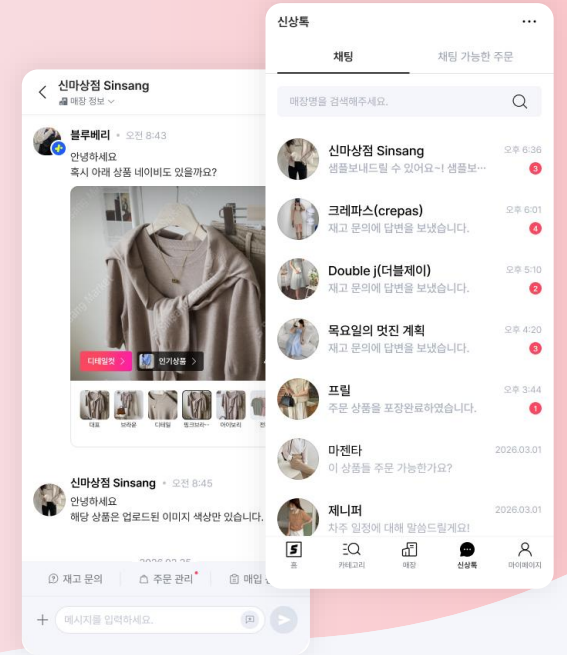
신마상점 Sinsang
매장 정보

블루베리 • 오전 8:43
안녕하세요
혹시 아래 상품 네이비도 있을까요?

디테일컷 >
인기상품 >

대표 브라운 디테일 토크브라... 아이보리

신마상점 Sinsang • 오전 8:45
안녕하세요
해당 상품은 업로드된 이미지 색상만 있습니다.

재고 문의
주문 관리
매입

메시지를 입력하세요.

신상톡
...
채팅
채팅 가능한 주문
매장명을 검색해주세요.

신마상점 Sinsang
오후 6:36
샘플보내드릴 수 있어요~! 샘플보...
3

크레파스(crepas)
오후 6:01
재고 문의에 답변을 보냈습니다.
4

Double j(더블제이)
오후 5:10
재고 문의에 답변을 보냈습니다.
2

목요일의 멋진 계획
오후 4:20
재고 문의에 답변을 보냈습니다.
3

프릴
오후 3:44
주문 상품을 포장완료하였습니다.
1

마젠타
2026.03.01
이 상품들 주문 가능한가요?

제니퍼
2026.03.01
차주 일정에 대해 말씀드릴게요!

홈
카테고리
매장
신상톡
마이페이지